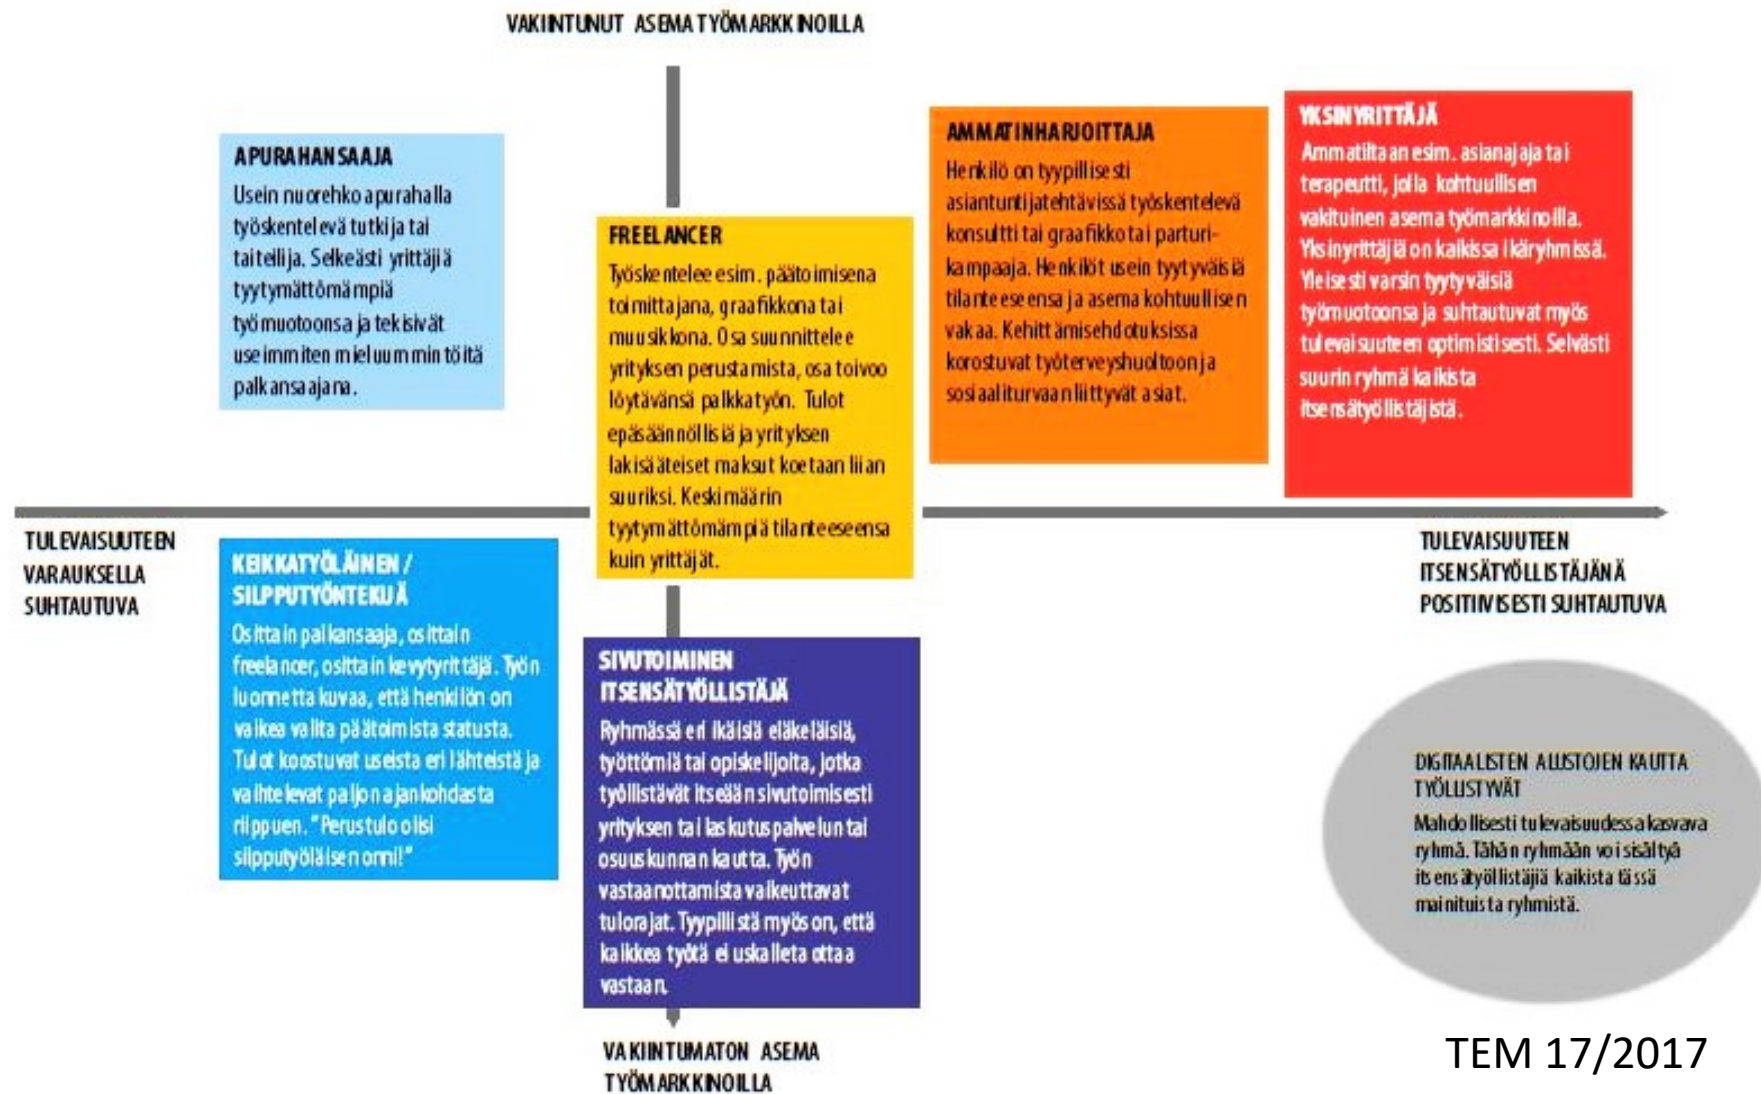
VAKIINTUNUT ASEMA TYÖMARKKINOILLA

APURAHANSAAJA
Usein nuorehko apurahalla työskentelevä tutkija tai taiteilija. Selkeästi yrittäjiä tyytymättömämpiä työmuotoonsa ja tekisivät useimmiten mieluummin töitä palkansaajana.

FREELANCER
Työskentelee esim. päätoimisena toimittajana, graafikkona tai muusikkona. Osa suunnittelee yrityksen perustamista, osa toivoo löytävänsä palkkatyön. Tulot epäsäännöllisiä ja yrityksen lakisääteiset maksut koetaan liian suuriksi. Keskimäärin tyytymättömämpiä tilanteeseensa kuin yrittäjät.

AMMATINHARJOITTAJA
Henkilö on tyypillisesti asiantuntijatehtävissä työskentelevä konsultti tai graafikko tai parturi-kampaaja. Henkilöt usein tyytyväisiä tilanteeseensa ja asema kohtuullisen vakaa. Kehittämisehdotuksissa korostuvat työterveyshuoltoon ja sosiaaliturvaan liittyvät asiat.

YKSINYRITTÄJÄ
Ammatiltaan esim. asianajaja tai terapeutti, jolla kohtuullisen vakituinen asema työmarkkinoilla. Yksinyrittäjiä on kaikissa ikäryhmissä. Yleisesti varsin tyytyväisiä työmuotoonsa ja suhtautuvat myös tulevaisuuteen optimistisesti. Selvästi suurin ryhmä kaikista itsensätyöllistäjistä.

TULEVAISUUTEEN VARAUKSELLA SUHTAUTUVA

TULEVAISUUTEEN ITSENSÄTYÖLLISTÄJÄNÄ POSITIIVISESTI SUHTAUTUVA

KEIKKATYÖLÄINEN / SILPPUTYÖNTEKIJÄ
Osittain palkansaaja, osittain freelancer, osittain kevytyrittäjä. Työn luonnetta kuvaa, että henkilön on vaikea valita päätoimista statusta. Tulot koostuvat useista eri lähteistä ja vaihtelevat paljon ajankohdasta riippuen. "Perustulo olisi silpputyöläisen onni!"

SIVUTOIMINEN ITSENSÄTYÖLLISTÄJÄ
Ryhmässä eri ikäisiä eläkeläisiä, työttömiä tai opiskelijoita, jotka työllistävät itseään sivutoimisesti yrityksen tai laskutuspalvelun tai osuuskunnan kautta. Työn vastaanottamista vaikeuttavat tulorajat. Tyypillistä myös on, että kaikkea työtä ei uskalleta ottaa vastaan.

DIGITAALISTEN ALUSTOJEN KAUTTA TYÖLLISTYVÄT
Mahdollisesti tulevaisuudessa kasvava ryhmä. Tähän ryhmään voi sisältyä itsensätyöllistäjiä kaikista tässä mainituista ryhmistä.

VAKIINTUMATON ASEMA TYÖMARKKINOILLA

TEM 17/2017